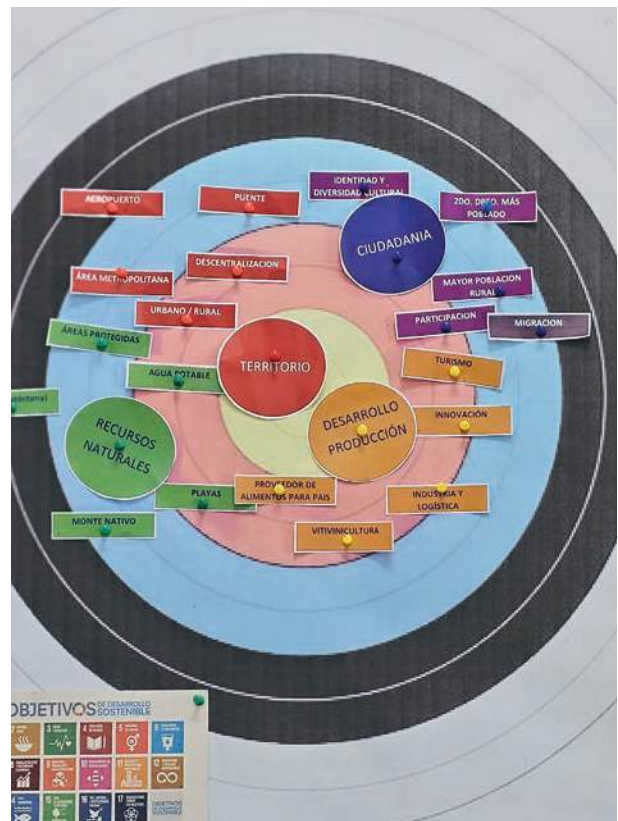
AEROPUERTO

PUENTE

IDENTIDAD Y DIVERSIDAD CULTURAL

2DO. DPTO. MÁS POBLADO

CIUDADANIA

ÁREA METROPOLITANA

DESCENTRALIZACION

MAYOR POBLACION RURAL

URBANO / RURAL

PARTICIPACION

MIGRACION

ÁREAS PROTEGIDAS

TERRITORIO

TURISMO

AGUA POTABLE

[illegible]

DESARROLLO PRODUCCIÓN

INNOVACIÓN

RECURSOS NATURALES

PLAYAS

PROVEEDOR DE ALIMENTOS PARA PAIS

INDUSTRIA Y LOGÍSTICA

MONTE NATIVO

VITIVINICULTURA

OBJETIVOS DE DESARROLLO SOSTENIBLE

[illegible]